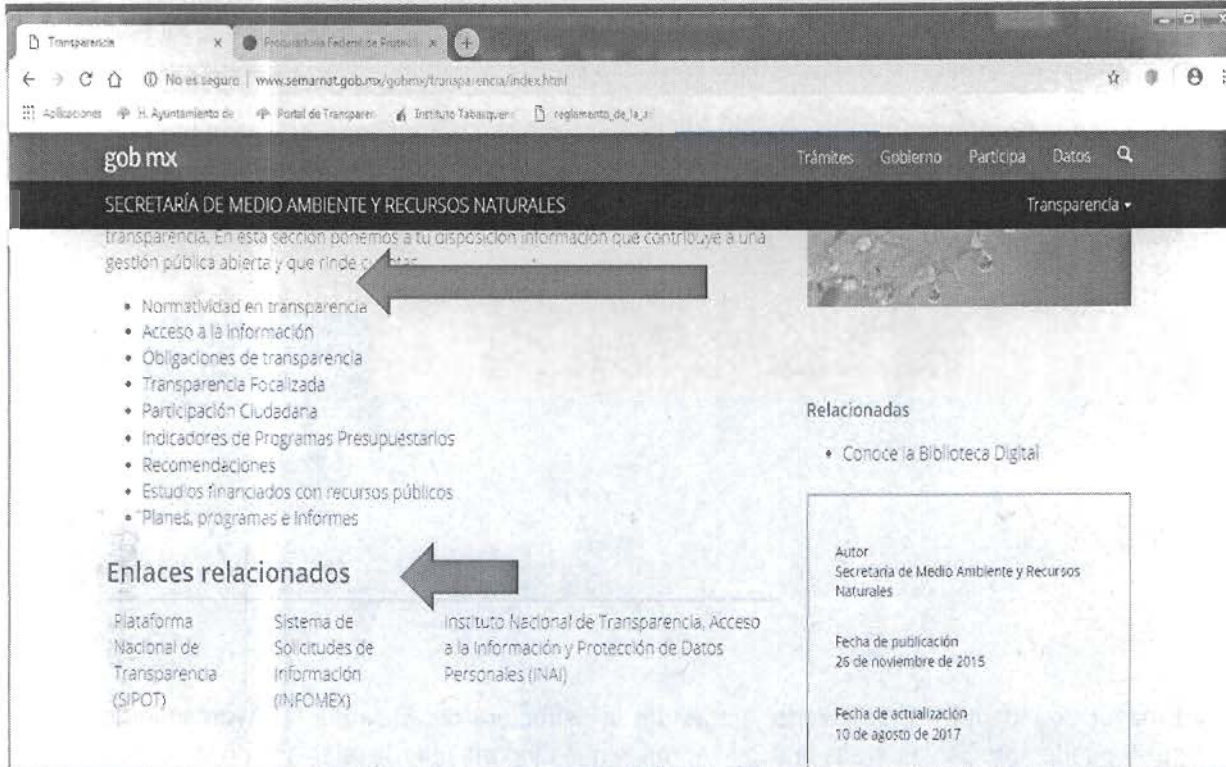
Transparencia × Procuraduría Federal de Protecc ×

No es seguro | www.semarnat.gob.mx/gobmx/transparencia/index.html

Aplicaciones H. Ayuntamiento de Portal de Transparen Instituto Tabasqueño reglamento_de_la_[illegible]

gob mx

Trámites Gobierno Participa Datos

SECRETARÍA DE MEDIO AMBIENTE Y RECURSOS NATURALES

Transparencia

transparencia. En esta sección ponemos a tu disposición información que contribuye a una gestión pública abierta y que rinde cuentas.

• Normatividad en transparencia
• Acceso a la información
• Obligaciones de transparencia
• Transparencia Focalizada
• Participación Ciudadana
• Indicadores de Programas Presupuestarios
• Recomendaciones
• Estudios financiados con recursos públicos
• Planes, programas e informes

Relacionadas

• Conoce la Biblioteca Digital

Enlaces relacionados

Plataforma Nacional de Transparencia (SIPOT)

Sistema de Solicitudes de Información (INFOMEX)

Instituto Nacional de Transparencia, Acceso a la Información y Protección de Datos Personales (INAI)

Autor
Secretaría de Medio Ambiente y Recursos Naturales

Fecha de publicación
26 de noviembre de 2015

Fecha de actualización
10 de agosto de 2017